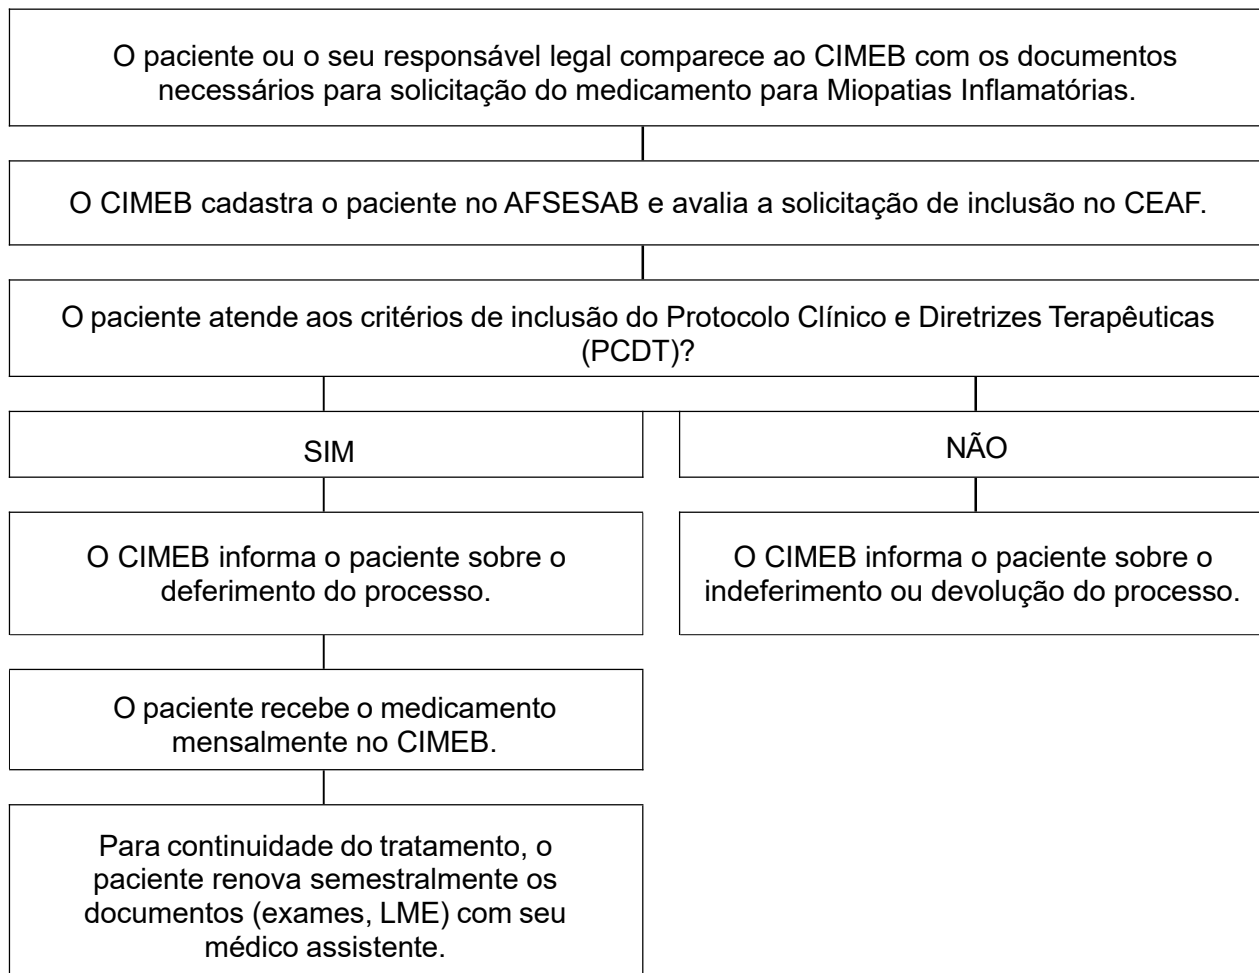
O paciente ou o seu responsável legal comparece ao CIMEB com os documentos necessários para solicitação do medicamento para Miopatias Inflamatórias.

O CIMEB cadastra o paciente no AFSESAB e avalia a solicitação de inclusão no CEAF.

O paciente atende aos critérios de inclusão do Protocolo Clínico e Diretrizes Terapêuticas (PCDT)?

SIM

NÃO

O CIMEB informa o paciente sobre o deferimento do processo.

O CIMEB informa o paciente sobre o indeferimento ou devolução do processo.

O paciente recebe o medicamento mensalmente no CIMEB.

Para continuidade do tratamento, o paciente renova semestralmente os documentos (exames, LME) com seu médico assistente.